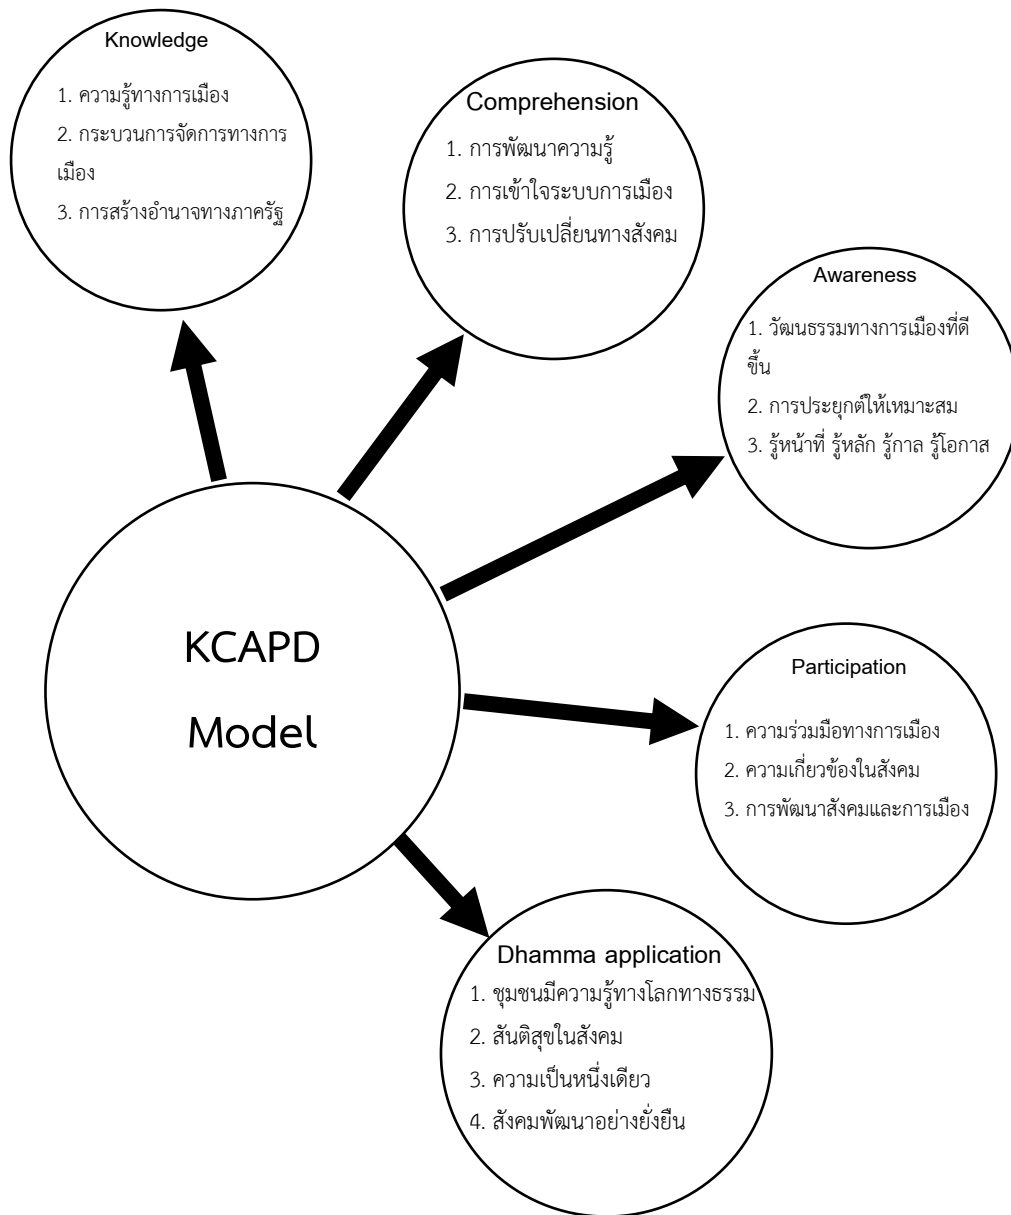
Knowledge
1. ความรู้ทางการเมือง
2. กระบวนการจัดการทางการเมือง
3. การสร้างอำนาจทางภาครัฐ

Comprehension
1. การพัฒนาความรู้
2. การเข้าใจระบบการเมือง
3. การปรับเปลี่ยนทางสังคม

Awareness
1. วัฒนธรรมทางการเมืองที่ดีขึ้น
2. การประยุกต์ให้เหมาะสม
3. รู้หน้าที่ รู้หลัก รู้กาล รู้โอกาส

KCAPD Model

Participation
1. ความร่วมมือทางการเมือง
2. ความเกี่ยวข้องในสังคม
3. การพัฒนาสังคมและการเมือง

Dhamma application
1. ชุมชนมีความรู้ทางโลกทางธรรม
2. สันติสุขในสังคม
3. ความเป็นหนึ่งเดียว
4. สังคมพัฒนาอย่างยั่งยืน